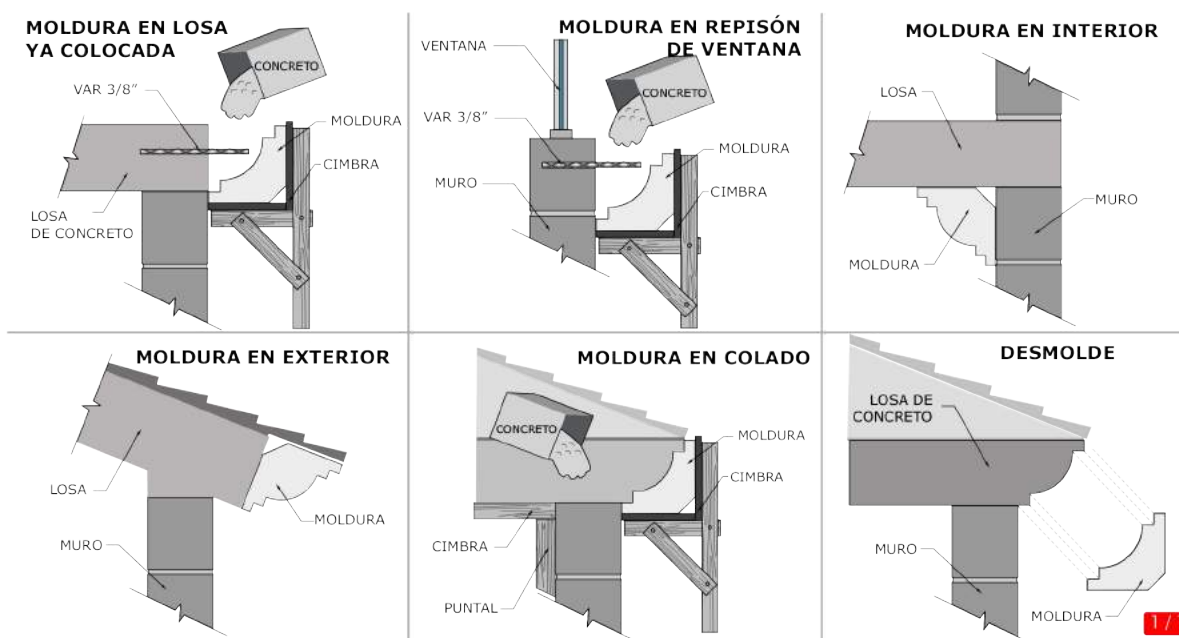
MOLDURA EN LOSA YA COLOCADA

CONCRETO

VAR 3/8"

MOLDURA

CIMBRA

LOSA DE CONCRETO

MOLDURA EN REPISÓN DE VENTANA

VENTANA

CONCRETO

VAR 3/8"

MOLDURA

MURO

CIMBRA

MOLDURA EN INTERIOR

LOSA

MURO

MOLDURA

MOLDURA EN EXTERIOR

LOSA

MOLDURA

MURO

MOLDURA EN COLADO

CONCRETO

MOLDURA

CIMBRA

CIMBRA

PUNTAL

DESMOLDE

LOSA DE CONCRETO

MURO

MOLDURA

1/